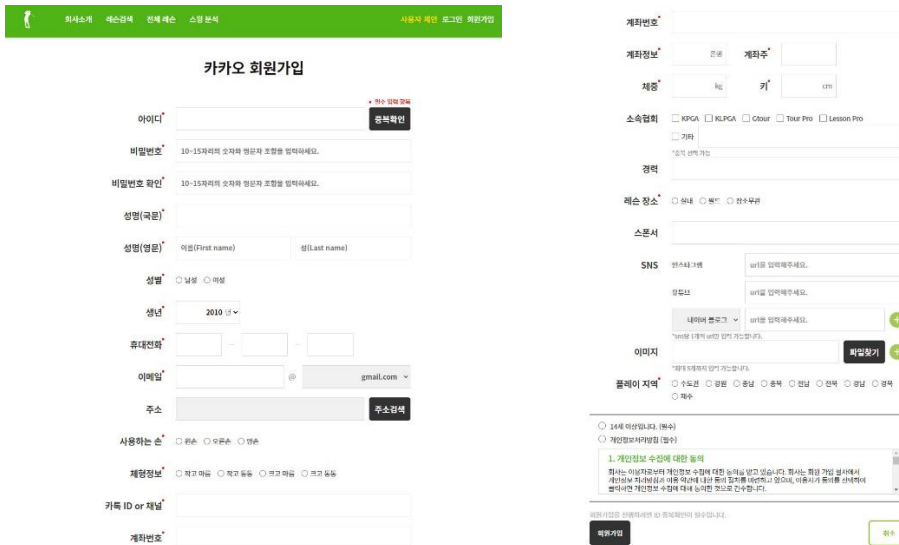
회사소개 레슨검색 전체 레슨 스윙 분석

사용자 계인 로그인 회원가입

카카오 회원가입

• 필수 입력 항목

아이디*

중복확인

비밀번호*

10~15자리의 숫자와 영문자 조합을 입력하세요.

비밀번호 확인*

10~15자리의 숫자와 영문자 조합을 입력하세요.

성명(국문)*

성명(영문)*

이름(First name)

성(Last name)

성별*

○ 남성 ○ 여성

생년*

2010 년

휴대전화*

—

—

이메일*

@

gmail.com

주소

주소검색

사용하는 손*

○ 왼손 ○ 오른손 ○ 양손

체형정보*

○ 작고 마름 ○ 작고 통통 ○ 크고 마름 ○ 크고 통통

카톡 ID or 채널

계좌번호*

계좌번호*

계좌정보*

은행

계좌주*

체중*

kg

키*

cm

소속협회

KPGA

KLPGA

Gtour

Tour Pro

Lesson Pro

기타

*중복 선택 가능

경력

레슨 장소*

○ 실내 ○ 필드 ○ 원수무관

스폰서

SNS

인스타그램

url을 입력해주세요.

유튜브

url을 입력해주세요.

네이버 블로그

url을 입력해주세요.

*sns는 1개씩 url만 입력 가능합니다.

이미지

파일찾기

*최대 5개까지 입력 가능합니다.

플레이 지역*

○ 수도권 ○ 강원 ○ 충남 ○ 충북 ○ 전남 ○ 전북 ○ 경남 ○ 경북 ○ 제주

○ 14세 이상입니다. (필수)

○ 개인정보처리방침 (필수)

1. 개인정보 수집에 대한 동의

회사는 이용자로부터 개인정보 수집에 대한 동의를 받고 있습니다. 회사는 회원 가입 절차에서 개인정보 처리방침의 이용 약관에 대한 동의 절차를 마련하고 있으며, 이용자가 동의를 선택하여 클릭하면 개인정보 수집에 대해 동의한 것으로 간주합니다.

회원가입을 진행하려면 ID 중복확인이 필수입니다.

회원가입

취소